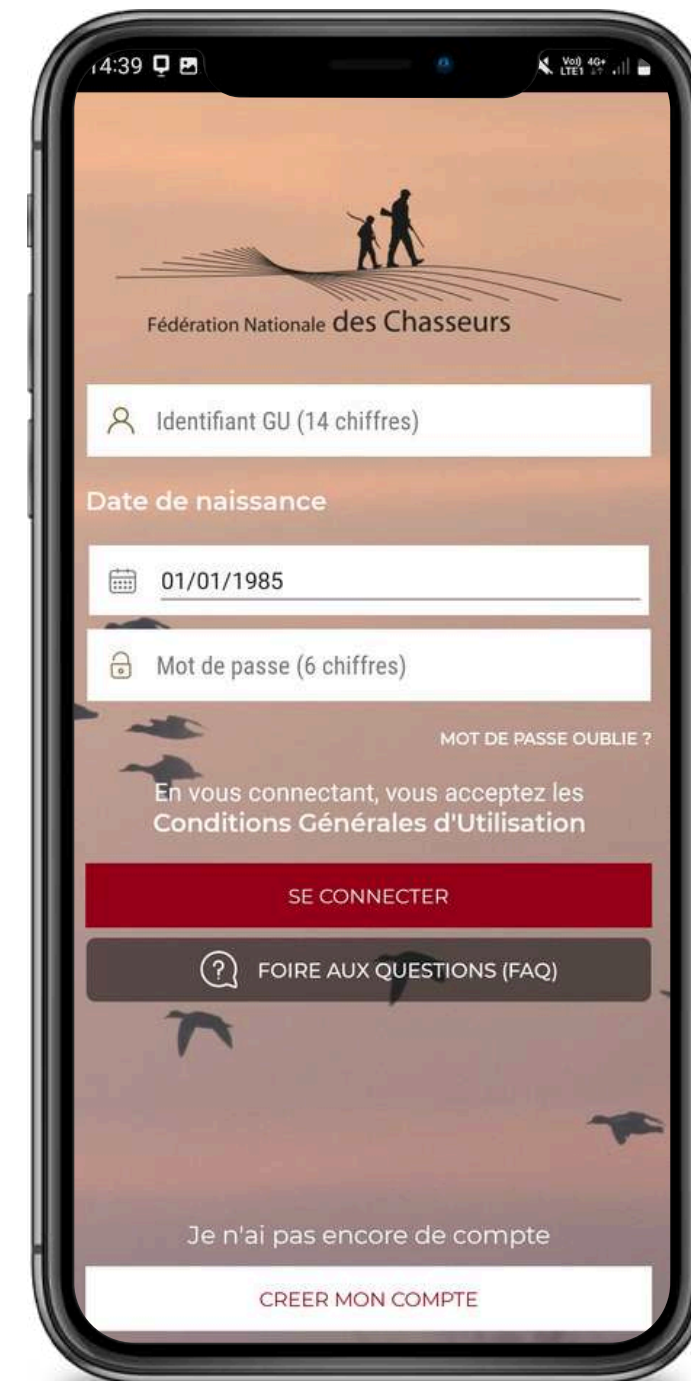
14:39

Vo)) 4G+ LTE1

Fédération Nationale des Chasseurs

Identifiant GU (14 chiffres)

Date de naissance

01/01/1985

Mot de passe (6 chiffres)

MOT DE PASSE OUBLIE ?

En vous connectant, vous acceptez les Conditions Générales d'Utilisation

SE CONNECTER

FOIRE AUX QUESTIONS (FAQ)

Je n'ai pas encore de compte

CREER MON COMPTE